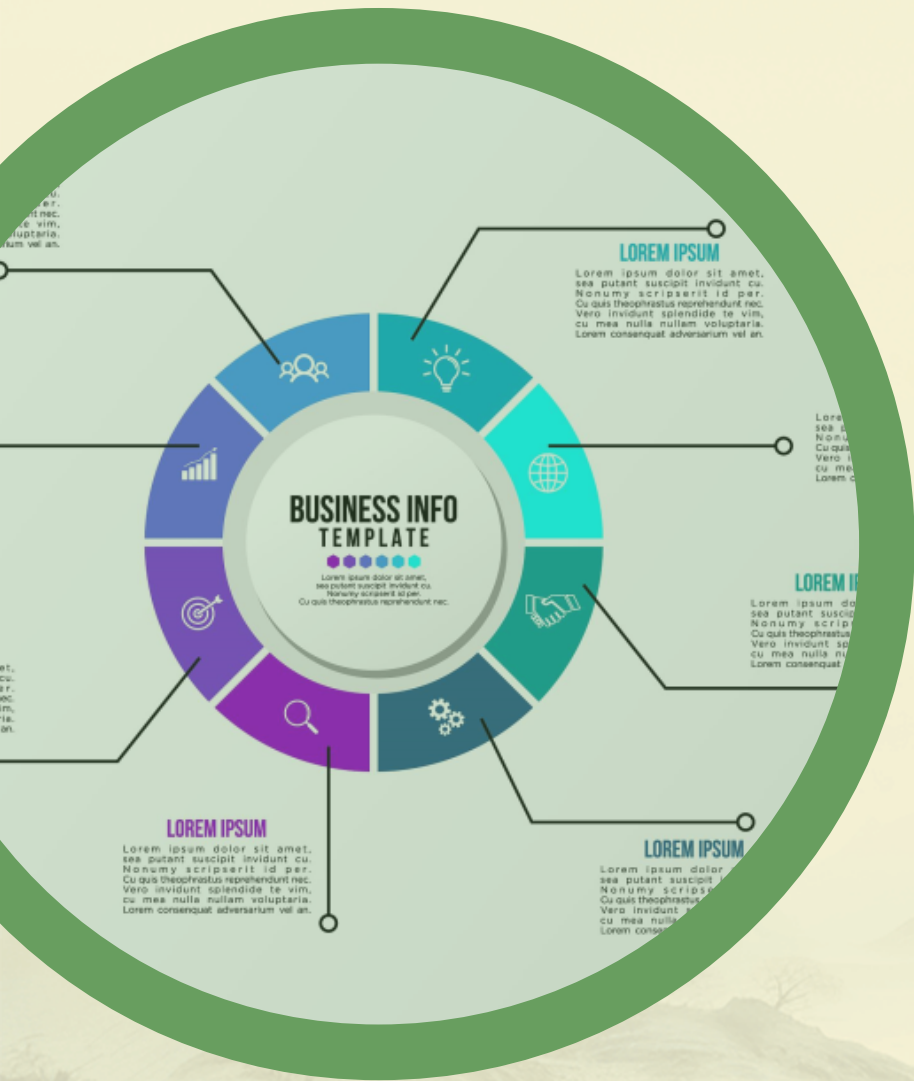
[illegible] nec. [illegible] vim, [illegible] voluptaria. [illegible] vel an.

LOREM IPSUM

Lorem ipsum dolor sit amet, sea putant suscipit invidunt cu. Nonumy scripserit id per. Cu quis theophrastus reprehendunt nec. Vero invidunt splendide te vim, cu mea nulla nullam voluptaria. Lorem consenquat adversarium vel an.

Lore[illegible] sea p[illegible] Nonu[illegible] Cu quis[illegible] Vero i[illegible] cu me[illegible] Lorem c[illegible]

BUSINESS INFO
TEMPLATE

Lorem ipsum dolor sit amet, sea putant suscipit invidunt cu. Nonumy scripserit id per. Cu quis theophrastus reprehendunt nec.

LOREM I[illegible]

Lorem ipsum do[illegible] sea putant suscip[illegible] Nonumy scrip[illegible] Cu quis theophrastus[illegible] Vero invidunt sp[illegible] cu mea nulla nu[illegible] Lorem consenquat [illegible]

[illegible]et, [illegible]cu. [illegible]er. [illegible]ec. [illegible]im, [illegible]ria. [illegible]an.

LOREM IPSUM

Lorem ipsum dolor sit amet, sea putant suscipit invidunt cu. Nonumy scripserit id per. Cu quis theophrastus reprehendunt nec. Vero invidunt splendide te vim, cu mea nulla nullam voluptaria. Lorem consenquat adversarium vel an.

LOREM IPSUM

Lorem ipsum dolor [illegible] sea putant suscipit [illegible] Nonumy scripse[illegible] Cu quis theophrastus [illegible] Vero invidunt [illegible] cu mea nulla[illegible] Lorem conse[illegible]